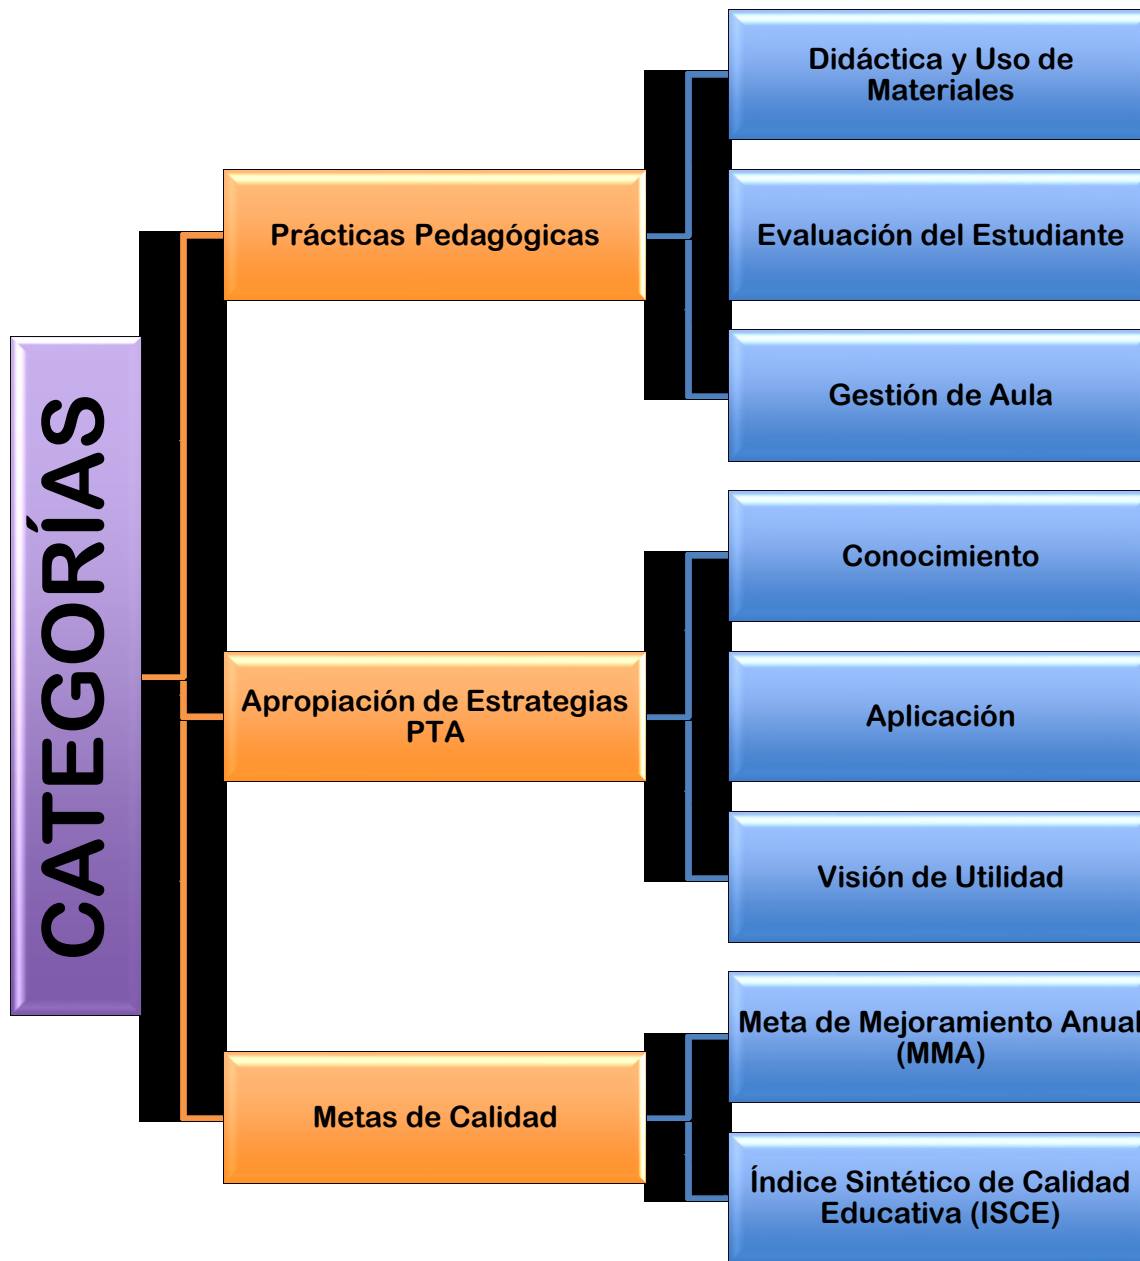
CATEGORÍAS

Prácticas Pedagógicas

Didáctica y Uso de Materiales

Evaluación del Estudiante

Gestión de Aula

Apropiación de Estrategias PTA

Conocimiento

Aplicación

Visión de Utilidad

Metas de Calidad

Meta de Mejoramiento Anual (MMA)

Índice Sintético de Calidad Educativa (ISCE)